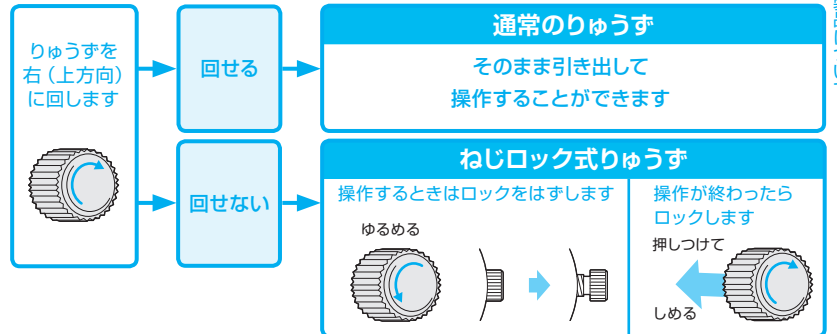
りゅうずを右（上方向）に回します

回せる

通常のりゅうず

そのまま引き出して操作することができます

回せない

ねじロック式りゅうず

操作するときはロックをはずします

ゆるめる

操作が終わったらロックします

押しつけて

しめる